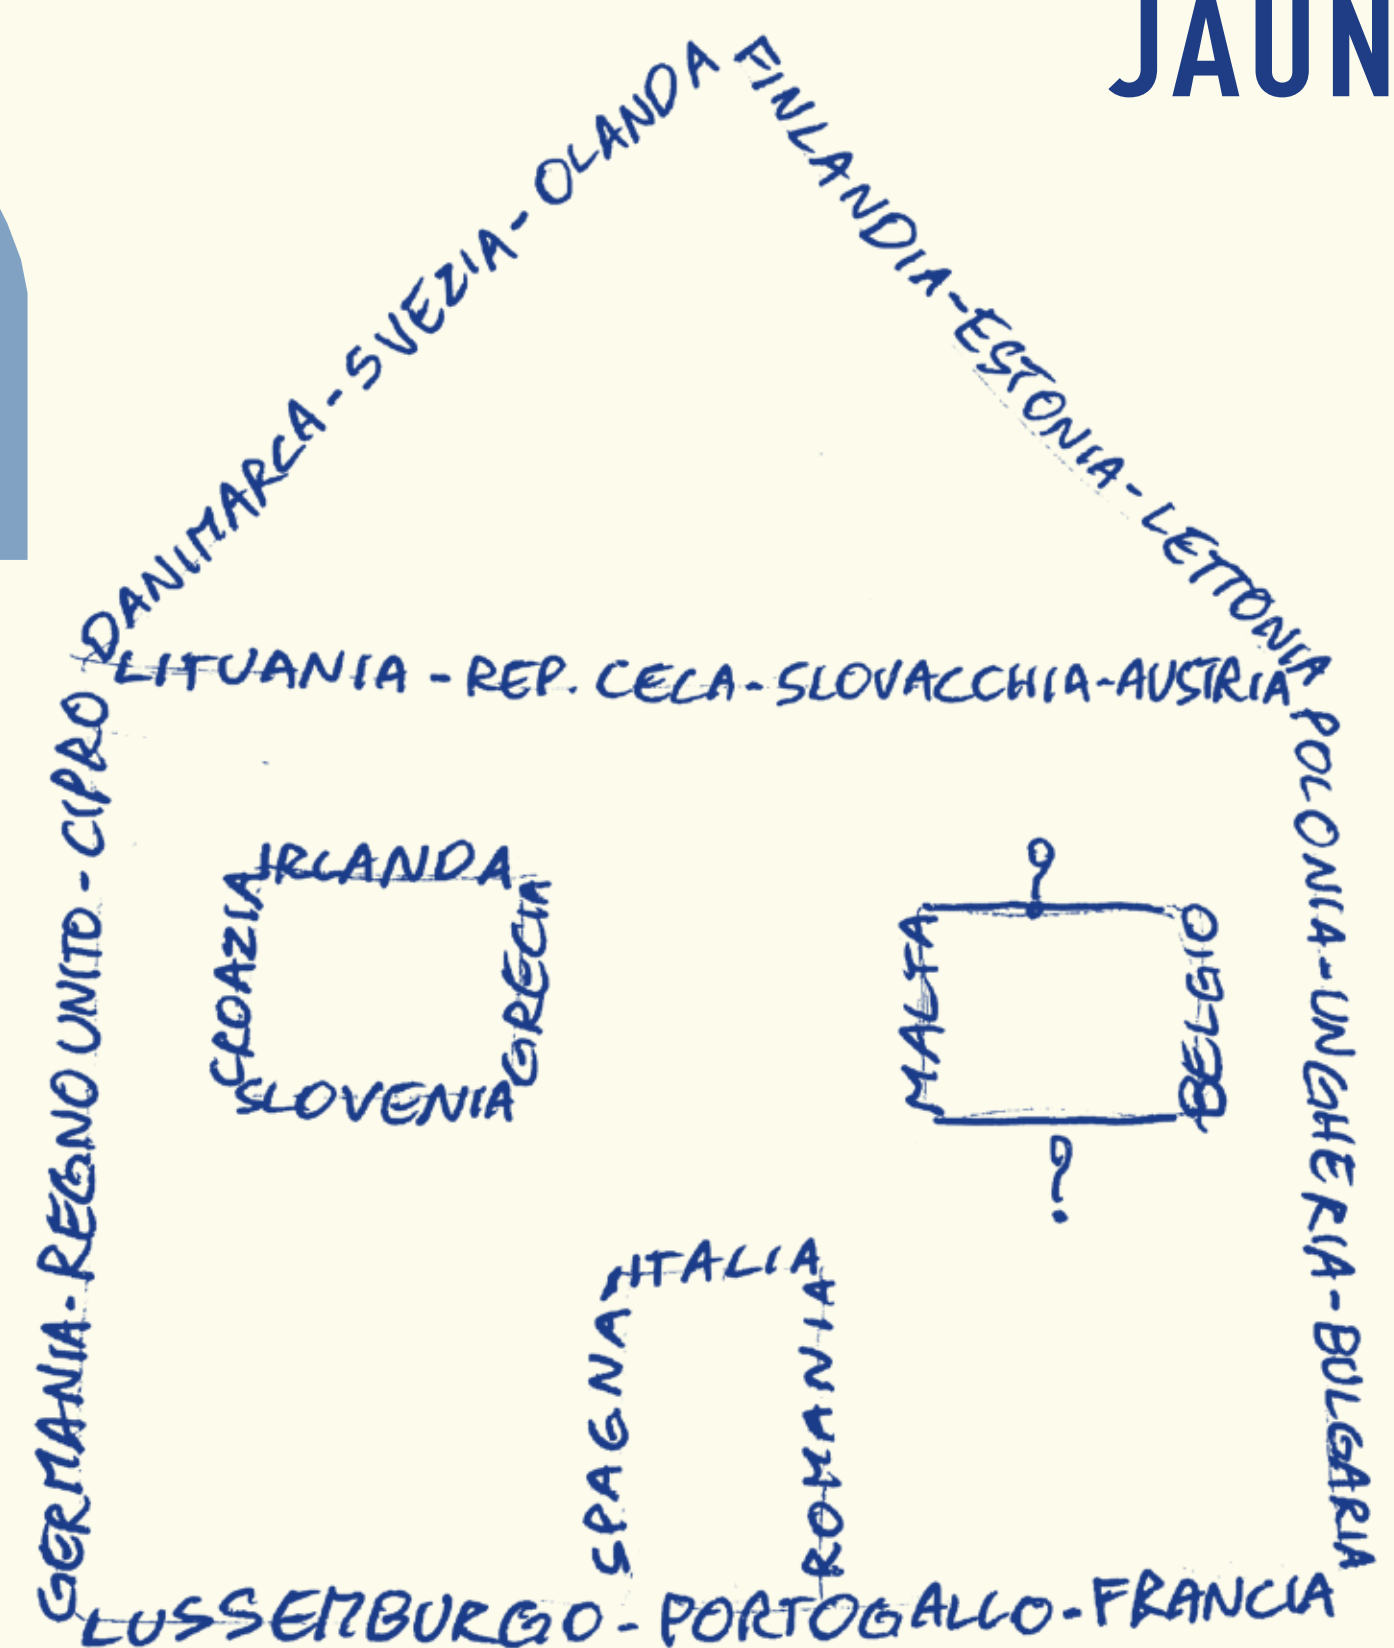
JAUN

DANIMARCA - SVEZIA - OLANDA

FINLANDIA - ESTONIA - LETTONIA

LITUANIA - REP. CECA - SLOVACCHIA - AUSTRIA

GERMANIA - REGNO UNITO - CIPRO

POLONIA - UNGHERIA - BULGARIA

IRLANDA

CROAZIA

GRECIA

SLOVENIA

?

MALTA

BELGIO

?

ITALIA

SPAGNA

ROMANIA

LUSSEMBURGO - PORTOGALLO - FRANCIA